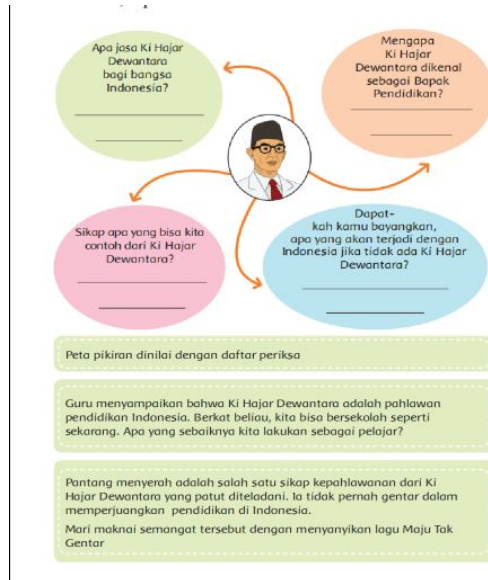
Apa jasa Ki Hajar Dewantara bagi bangsa Indonesia?

Mengapa Ki Hajar Dewantara dikenal sebagai Bapak Pendidikan?

Sikap apa yang bisa kita contoh dari Ki Hajar Dewantara?

Dapatkah kamu bayangkan, apa yang akan terjadi dengan Indonesia jika tidak ada Ki Hajar Dewantara?

Peta pikiran dinilai dengan daftar periksa

Guru menyampaikan bahwa Ki Hajar Dewantara adalah pahlawan pendidikan Indonesia. Berkat beliau, kita bisa bersekolah seperti sekarang. Apa yang sebaiknya kita lakukan sebagai pelajar?

Pantang menyerah adalah salah satu sikap kepahlawanan dari Ki Hajar Dewantara yang patut diteladani. Ia tidak pernah gentar dalam memperjuangkan pendidikan di Indonesia.

Mari maknai semangat tersebut dengan menyanyikan lagu Maju Tak Gentar